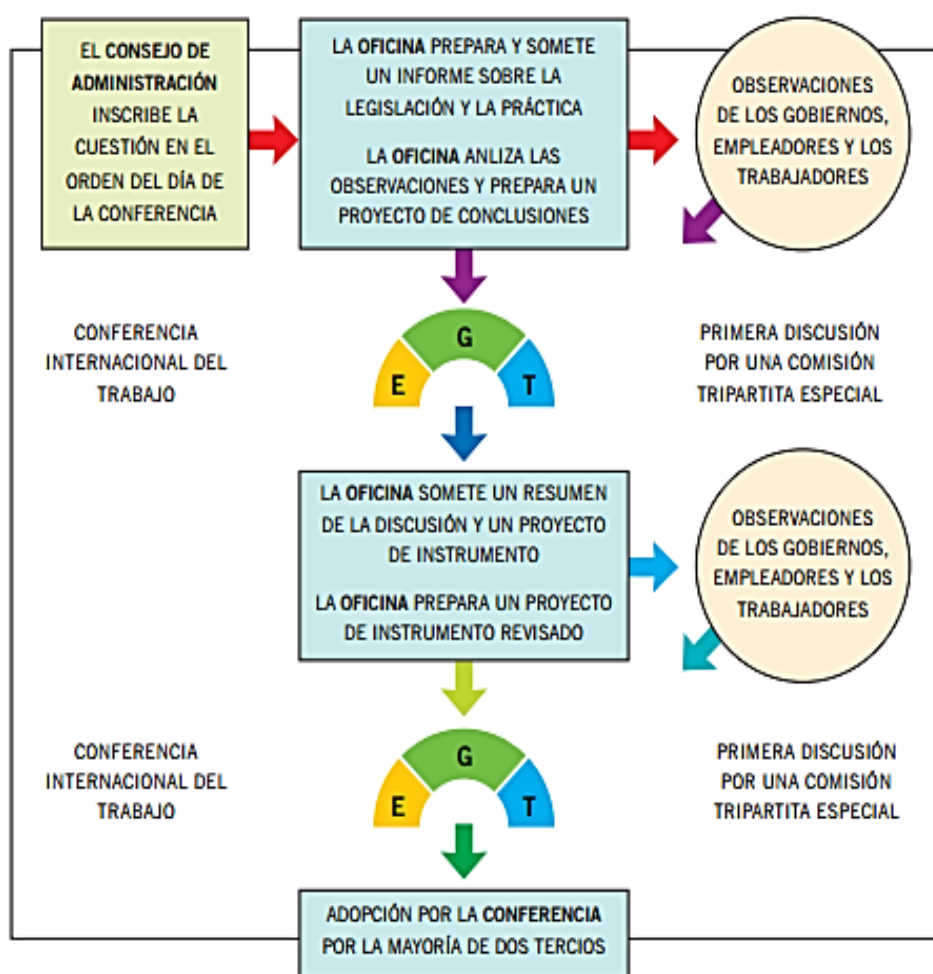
EL CONSEJO DE ADMINISTRACIÓN INSCRIBE LA CUESTIÓN EN EL ORDEN DEL DÍA DE LA CONFERENCIA

LA OFICINA PREPARA Y SOMETE UN INFORME SOBRE LA LEGISLACIÓN Y LA PRÁCTICA

LA OFICINA ANLIZA LAS OBSERVACIONES Y PREPARA UN PROYECTO DE CONCLUSIONES

OBSERVACIONES DE LOS GOBIERNOS, EMPLEADORES Y LOS TRABAJADORES

CONFERENCIA INTERNACIONAL DEL TRABAJO

G
E
T

PRIMERA DISCUSIÓN POR UNA COMISIÓN TRIPARTITA ESPECIAL

LA OFICINA SOMETE UN RESUMEN DE LA DISCUSIÓN Y UN PROYECTO DE INSTRUMENTO

LA OFICINA PREPARA UN PROYECTO DE INSTRUMENTO REVISADO

OBSERVACIONES DE LOS GOBIERNOS, EMPLEADORES Y LOS TRABAJADORES

CONFERENCIA INTERNACIONAL DEL TRABAJO

G
E
T

PRIMERA DISCUSIÓN POR UNA COMISIÓN TRIPARTITA ESPECIAL

ADOPCIÓN POR LA CONFERENCIA POR LA MAYORÍA DE DOS TERCIOS